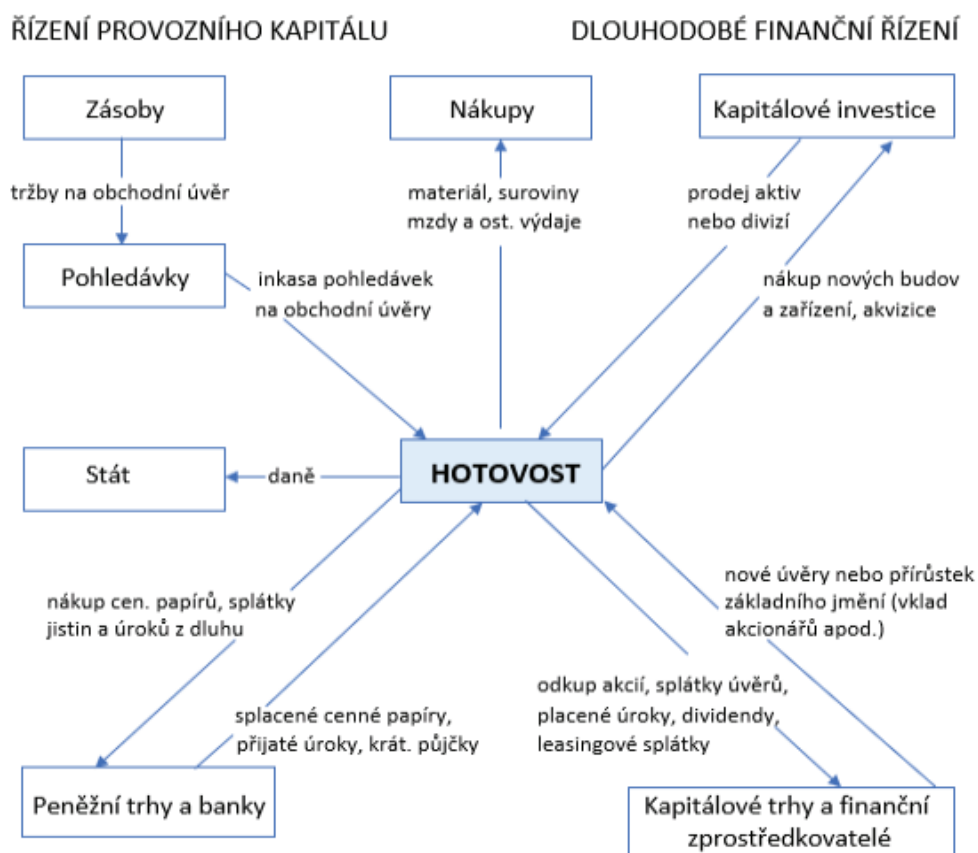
ŘÍZENÍ PROVOZNÍHO KAPITÁLU

DLOUHODOBÉ FINANČNÍ ŘÍZENÍ

Zásoby

Nákupy

Kapitálové investice

tržby na obchodní úvěr

materiál, suroviny mzdy a ost. výdaje

prodej aktiv nebo divizí

Pohledávky

inkasa pohledávek na obchodní úvěry

nákup nových budov a zařízení, akvizice

Stát

daně

HOTOVOST

nové úvěry nebo přírůstek základního jmění (vklad akcionářů apod.)

nákup cen. papírů, splátky jistin a úroků z dluhu

odkup akcií, splátky úvěrů, placené úroky, dividendy, leasingové splátky

splacené cenné papíry, přijaté úroky, krát. půjčky

Peněžní trhy a banky

Kapitálové trhy a finanční zprostředkovatelé